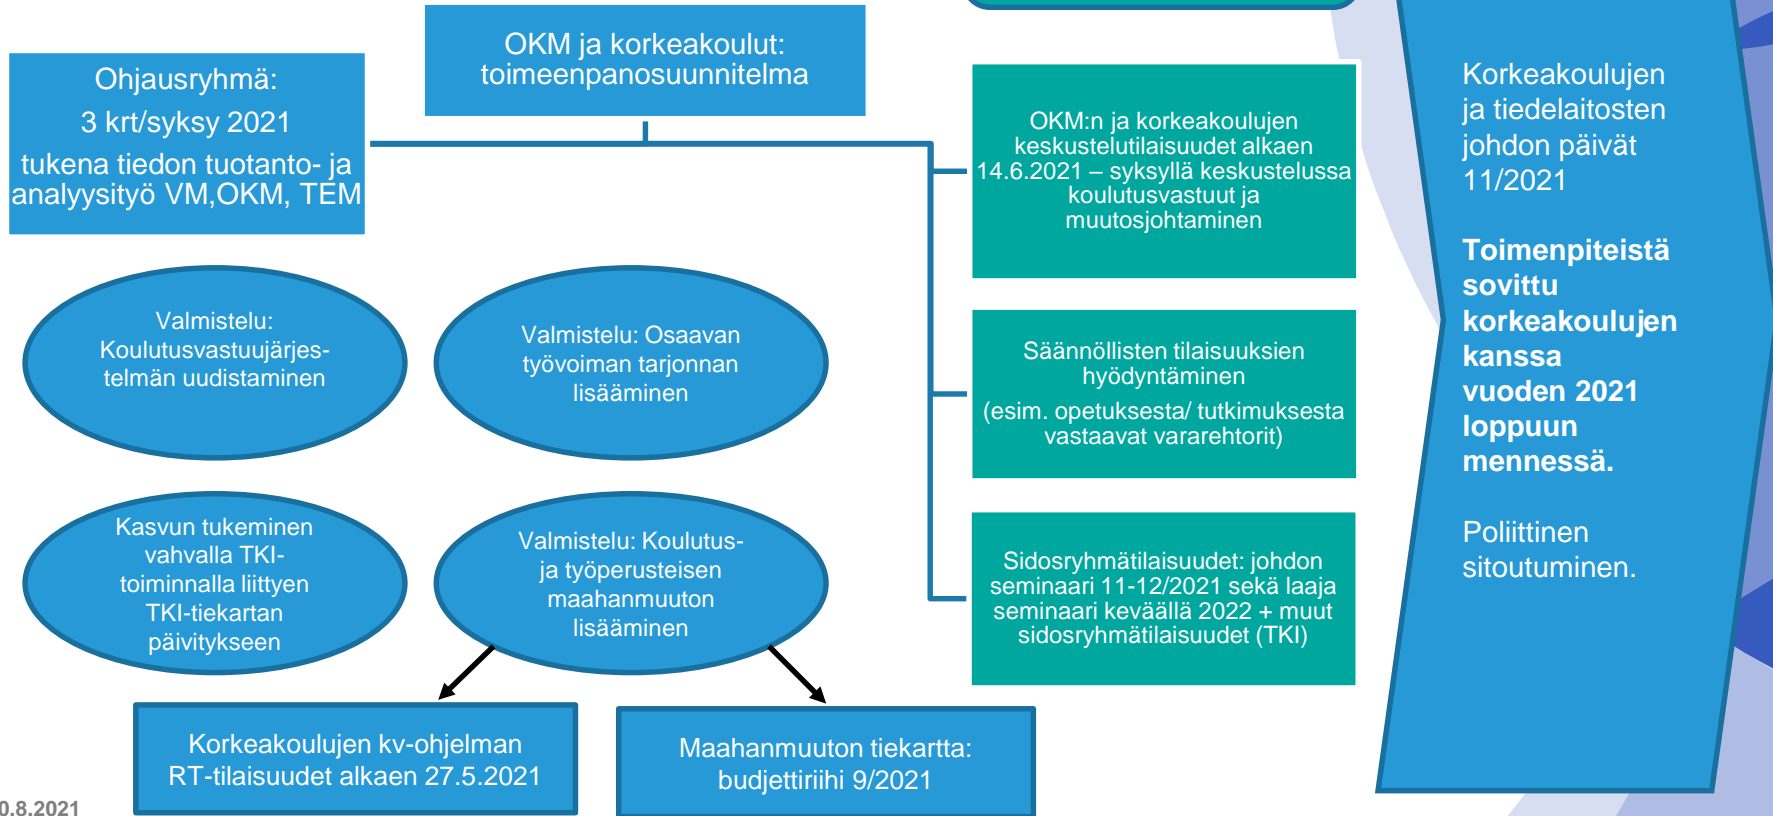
OKM ja korkeakoulut: toimeenpanosuunnitelma

Ohjausryhmä:
3 krt/syksy 2021
tukena tiedon tuotanto- ja analyysityö VM,OKM, TEM

OKM:n ja korkeakoulujen keskustelutilaisuudet alkaen 14.6.2021 – syksyllä keskustelussa koulutusvastuut ja muutosjohtaminen

Korkeakoulujen ja tiedelaitosten johdon päivät 11/2021

Toimenpiteistä sovittu korkeakoulujen kanssa vuoden 2021 loppuun mennessä.

Poliittinen sitoutuminen.

Valmistelu: Koulutusvastuujärjestelmän uudistaminen

Valmistelu: Osaavan työvoiman tarjonnan lisääminen

Säännöllisten tilaisuuksien hyödyntäminen
(esim. opetuksesta/ tutkimuksesta vastaavat vararehtorit)

Kasvun tukeminen vahvalla TKI-toiminnalla liittyen TKI-tiekartan päivitykseen

Valmistelu: Koulutus- ja työperusteisen maahanmuuton lisääminen

Sidosryhmätilaisuudet: johdon seminaari 11-12/2021 sekä laaja seminaari keväällä 2022 + muut sidosryhmätilaisuudet (TKI)

Korkeakoulujen kv-ohjelman RT-tilaisuudet alkaen 27.5.2021

Maahanmuuton tiekartta: budjettiriihi 9/2021

0.8.2021